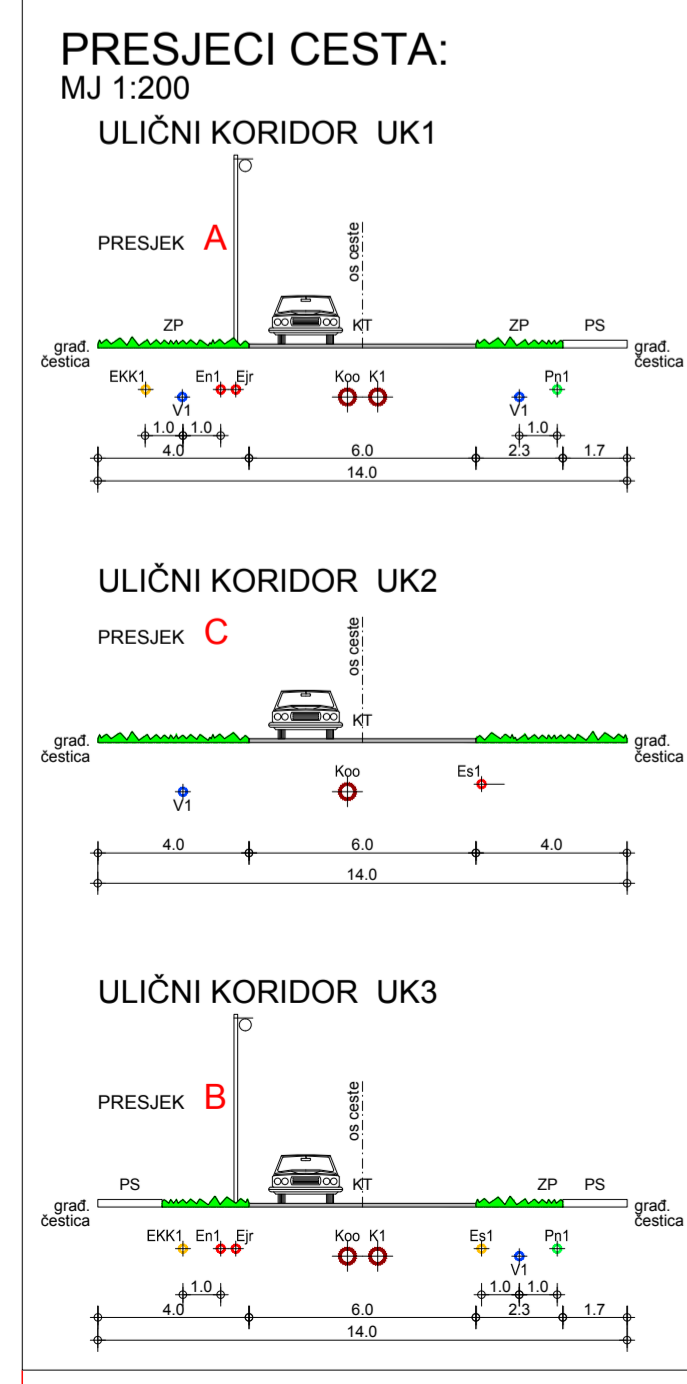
PRESJECI CESTA:
MJ 1:200

ULIČNI KORIDOR UK1

PRESJEK A

os ceste

građ. čestica ZP KT ZP PS građ. čestica

EKK1 En1 Ejr Koo K1 Pn1
V1 V1

1.0 1.0 1.0
4.0 6.0 2.3 1.7
14.0

ULIČNI KORIDOR UK2

PRESJEK C

os ceste

građ. čestica KT građ. čestica

Koo Es1
V1

4.0 6.0 4.0
14.0

ULIČNI KORIDOR UK3

PRESJEK B

os ceste

građ. čestica PS KT ZP PS građ. čestica

EKK1 En1 Ejr Koo K1 Es1 Pn1
V1

1.0 1.0 1.0
4.0 6.0 2.3 1.7
14.0